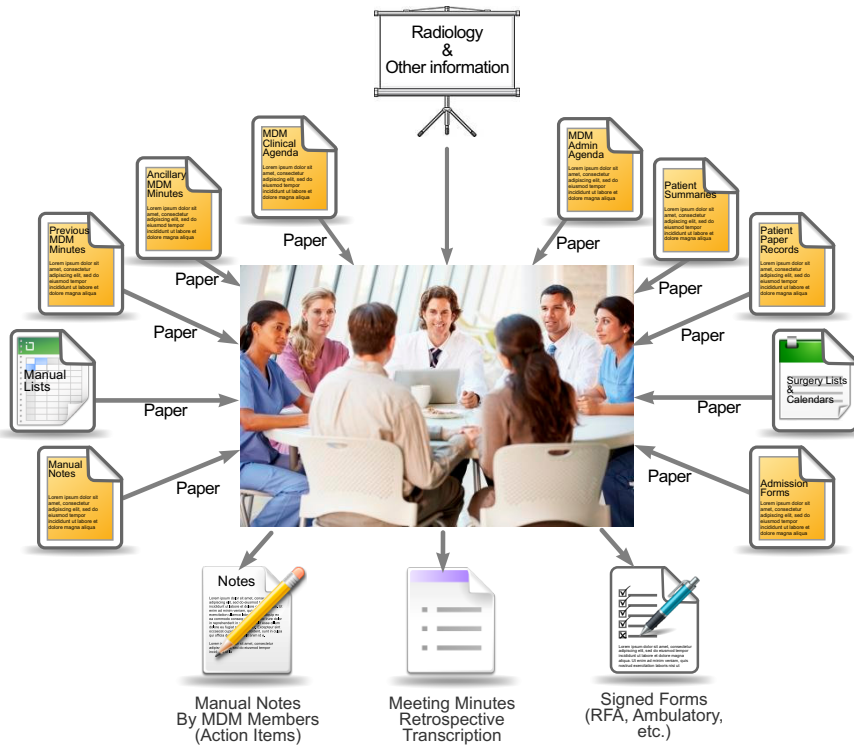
Radiology & Other information

MDM Clinical Agenda

Lorem ipsum dolor sit amet, consectetur adipiscing elit, sed do eiusmod tempor incididunt ut labore et dolore magna aliqua

Paper

MDM Admin Agenda

Lorem ipsum dolor sit amet, consectetur adipiscing elit, sed do eiusmod tempor incididunt ut labore et dolore magna aliqua

Paper

Ancillary MDM Minutes

Lorem ipsum dolor sit amet, consectetur adipiscing elit, sed do eiusmod tempor incididunt ut labore et dolore magna aliqua

Paper

Patient Summaries

Lorem ipsum dolor sit amet, consectetur adipiscing elit, sed do eiusmod tempor incididunt ut labore et dolore magna aliqua

Paper

Previous MDM Minutes

Lorem ipsum dolor sit amet, consectetur adipiscing elit, sed do eiusmod tempor incididunt ut labore et dolore magna aliqua

Paper

Patient Paper Records

Lorem ipsum dolor sit amet, consectetur adipiscing elit, sed do eiusmod tempor incididunt ut labore et dolore magna aliqua

Paper

Manual Lists

Paper

Surgery Lists & Calendars

Paper

Manual Notes

Lorem ipsum dolor sit amet, consectetur adipiscing elit, sed do eiusmod tempor incididunt ut labore et dolore magna aliqua

Paper

Admission Forms

Lorem ipsum dolor sit amet, consectetur adipiscing elit, sed do eiusmod tempor incididunt ut labore et dolore magna aliqua

Paper

Notes

Manual Notes By MDM Members (Action Items)

Meeting Minutes Retrospective Transcription

Signed Forms (RFA, Ambulatory, etc.)